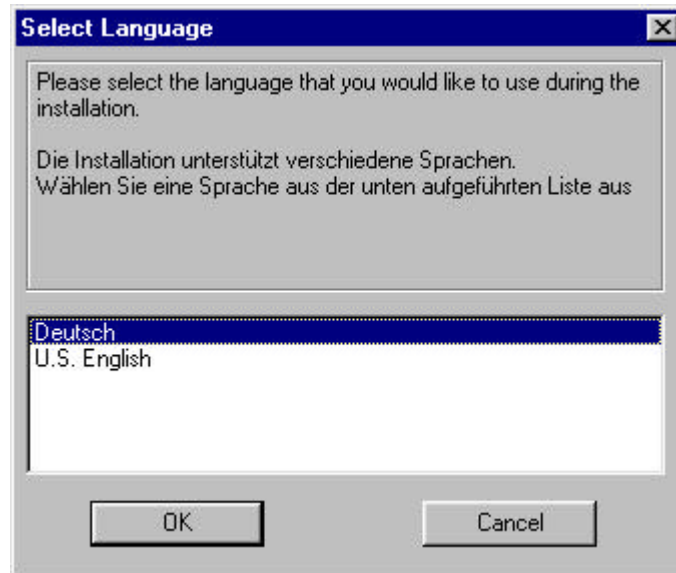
Select Language

Please select the language that you would like to use during the installation.

Die Installation unterstützt verschiedene Sprachen.
Wählen Sie eine Sprache aus der unten aufgeführten Liste aus

Deutsch
U.S. English

OK

Cancel